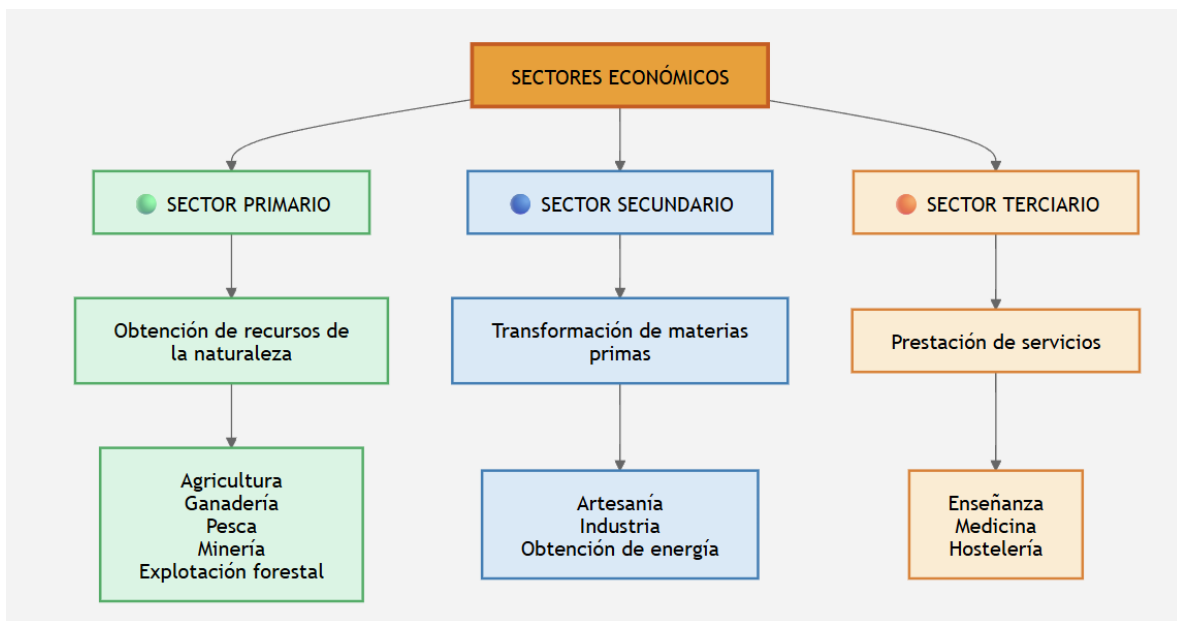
SECTORES ECONÓMICOS

SECTOR PRIMARIO

Obtención de recursos de la naturaleza

Agricultura
Ganadería
Pesca
Minería
Explotación forestal

SECTOR SECUNDARIO

Transformación de materias primas

Artesanía
Industria
Obtención de energía

SECTOR TERCIARIO

Prestación de servicios

Enseñanza
Medicina
Hostelería